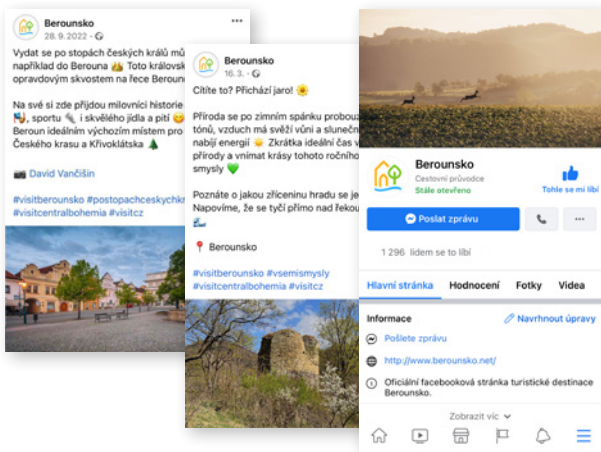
Berounsko
28. 9. 2022 ·

Vydat se po stopách českých králů mů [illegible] například do Berouna 👑. Toto královsk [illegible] opravdovým skvostem na řece Beroun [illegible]

Na své si zde přijdou milovníci historie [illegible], sportu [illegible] i skvělého jídla a pití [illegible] Beroun ideálním výchozím místem pro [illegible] Českého krasu a Křivoklátska 🌲

📷 David Vančišin

#visitberounsko #postopachceskychkr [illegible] #visitcentralbohemia #visitcz

Berounsko
16. 3. ·

Cítíte to? Přichází jaro! 🌞

Příroda se po zimním spánku probouz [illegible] tónů, vzduch má svěží vůni a slunečn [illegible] nabíjí energií 🌞. Zkratka ideální čas v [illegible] přírody a vnímat krásy tohoto ročníh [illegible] smysly 💚

Poznáte o jakou zříceninu hradu se je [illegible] Napovíme, že se tyčí přímo nad řekou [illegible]

📍 Berounsko

#visitberounsko #vsemismysly #visitcentralbohemia #visitcz

Berounsko
Cestovní průvodce
Stále otevřeno

Tohle se mi líbí

Poslat zprávu

1 296 lidem se to líbí

Hlavní stránka
Hodnocení
Fotky
Videa

Informace
Navrhnout úpravy

Pošlete zprávu

http://www.berounsko.net/

Oficiální facebooková stránka turistické destinace Berounsko.

Zobrazit víc